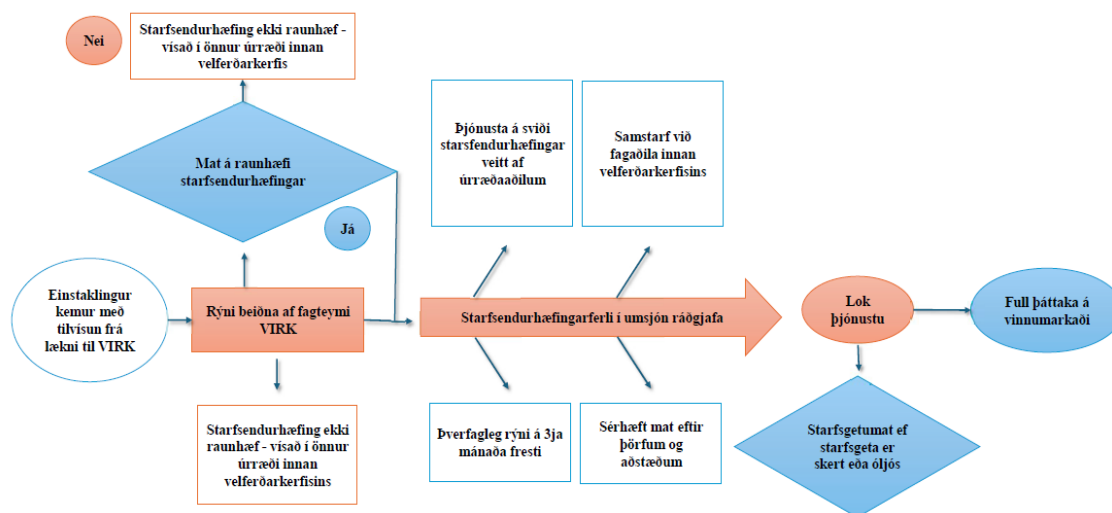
Nei

Starfsendurhæfing ekki raunhæf - vísað í önnur úrræði innan velferðarkerfis

Mat á raunhæfi starfsendurhæfingar

Já

Einstaklingur kemur með tilvísun frá lækni til VIRK

Rýni beiðna af fagteymi VIRK

Starfsendurhæfing ekki raunhæf - vísað í önnur úrræði innan velferðarkerfisins

Þjónusta á sviði starsfendurhæfingar veitt af úrræðaaðilum

Samstarf við fagaðila innan velferðarkerfisins

Starfsendurhæfingarferli í umsjón ráðgjafa

Þverfagleg rýni á 3ja mánaða fresti

Sérhæft mat eftir þörfum og aðstæðum

Lok þjónustu

Full þáttaka á vinnumarkaði

Starfsgetumat ef starfsgeta er skert eða óljós